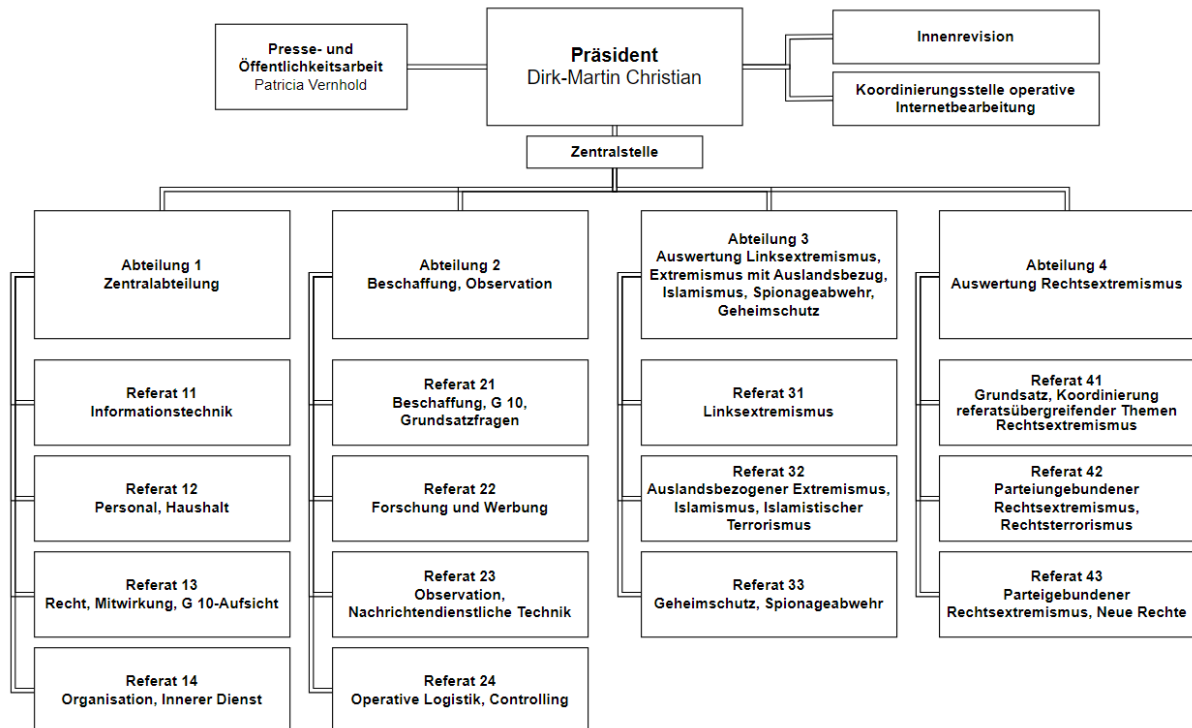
Presse- und Öffentlichkeitsarbeit
Patricia Vernhold

Präsident
Dirk-Martin Christian

Innenrevision

Koordinierungsstelle operative Internetbearbeitung

Zentralstelle

Abteilung 1
Zentralabteilung

Referat 11
Informationstechnik

Referat 12
Personal, Haushalt

Referat 13
Recht, Mitwirkung, G 10-Aufsicht

Referat 14
Organisation, Innerer Dienst

Abteilung 2
Beschaffung, Observation

Referat 21
Beschaffung, G 10, Grundsatzfragen

Referat 22
Forschung und Werbung

Referat 23
Observation, Nachrichtendienstliche Technik

Referat 24
Operative Logistik, Controlling

Abteilung 3
Auswertung Linksextremismus, Extremismus mit Auslandsbezug, Islamismus, Spionageabwehr, Geheimschutz

Referat 31
Linksextremismus

Referat 32
Auslandsbezogener Extremismus, Islamismus, Islamistischer Terrorismus

Referat 33
Geheimschutz, Spionageabwehr

Abteilung 4
Auswertung Rechtsextremismus

Referat 41
Grundsatz, Koordinierung referatsübergreifender Themen Rechtsextremismus

Referat 42
Parteiungebundener Rechtsextremismus, Rechtsterrorismus

Referat 43
Parteigebundener Rechtsextremismus, Neue Rechte